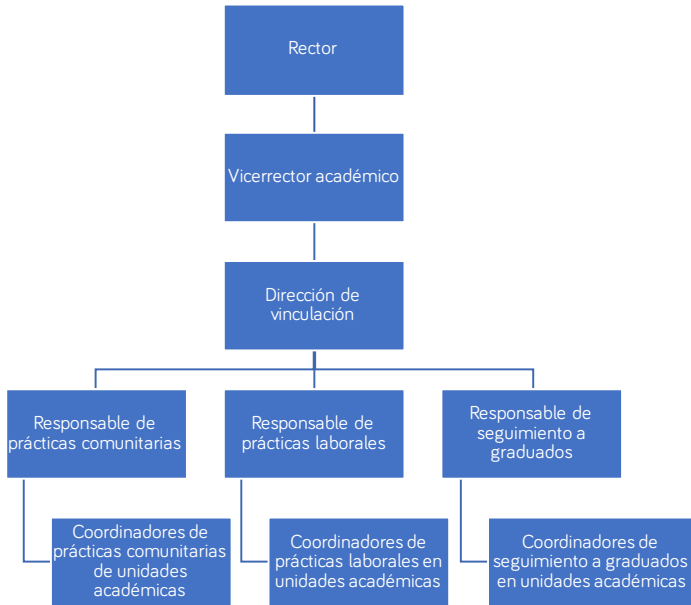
Rector

Vicerrector académico

Dirección de vinculación

Responsable de prácticas comunitarias

Responsable de prácticas laborales

Responsable de seguimiento a graduados

Coordinadores de prácticas comunitarias de unidades académicas

Coordinadores de prácticas laborales en unidades académicas

Coordinadores de seguimiento a graduados en unidades académicas